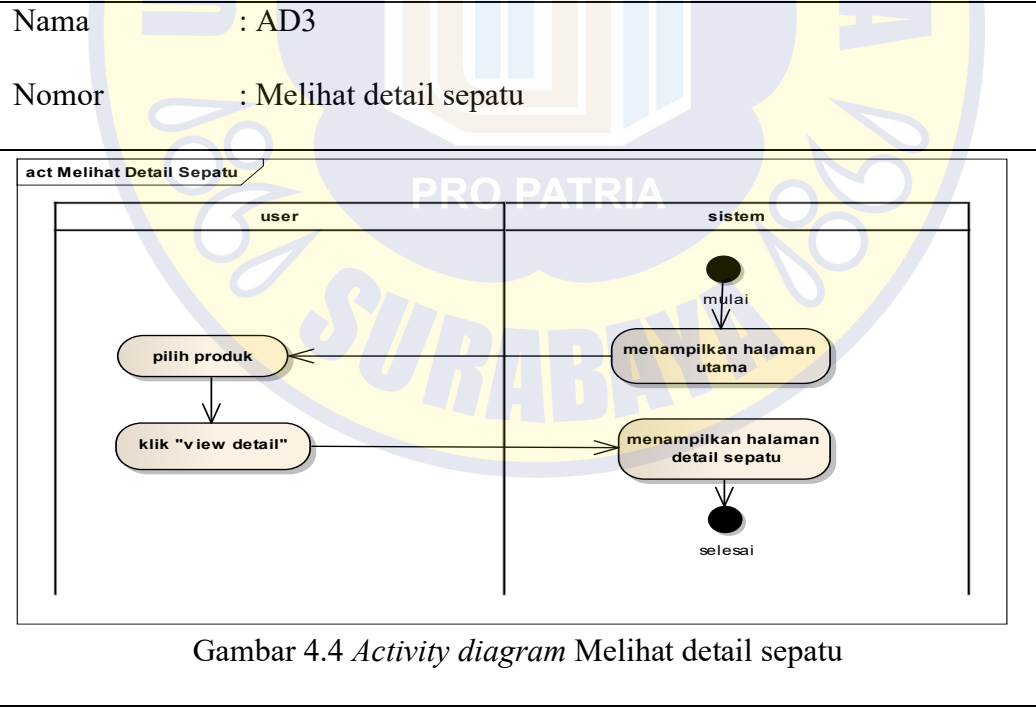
Nama : AD3

Nomor : Melihat detail sepatu

act Melihat Detail Sepatu

PRO PATRIA

user

sistem

mulai

pilih produk

menampilkan halaman utama

klik "view detail"

menampilkan halaman detail sepatu

selesai

SURABAYA

Gambar 4.4 *Activity diagram* Melihat detail sepatu